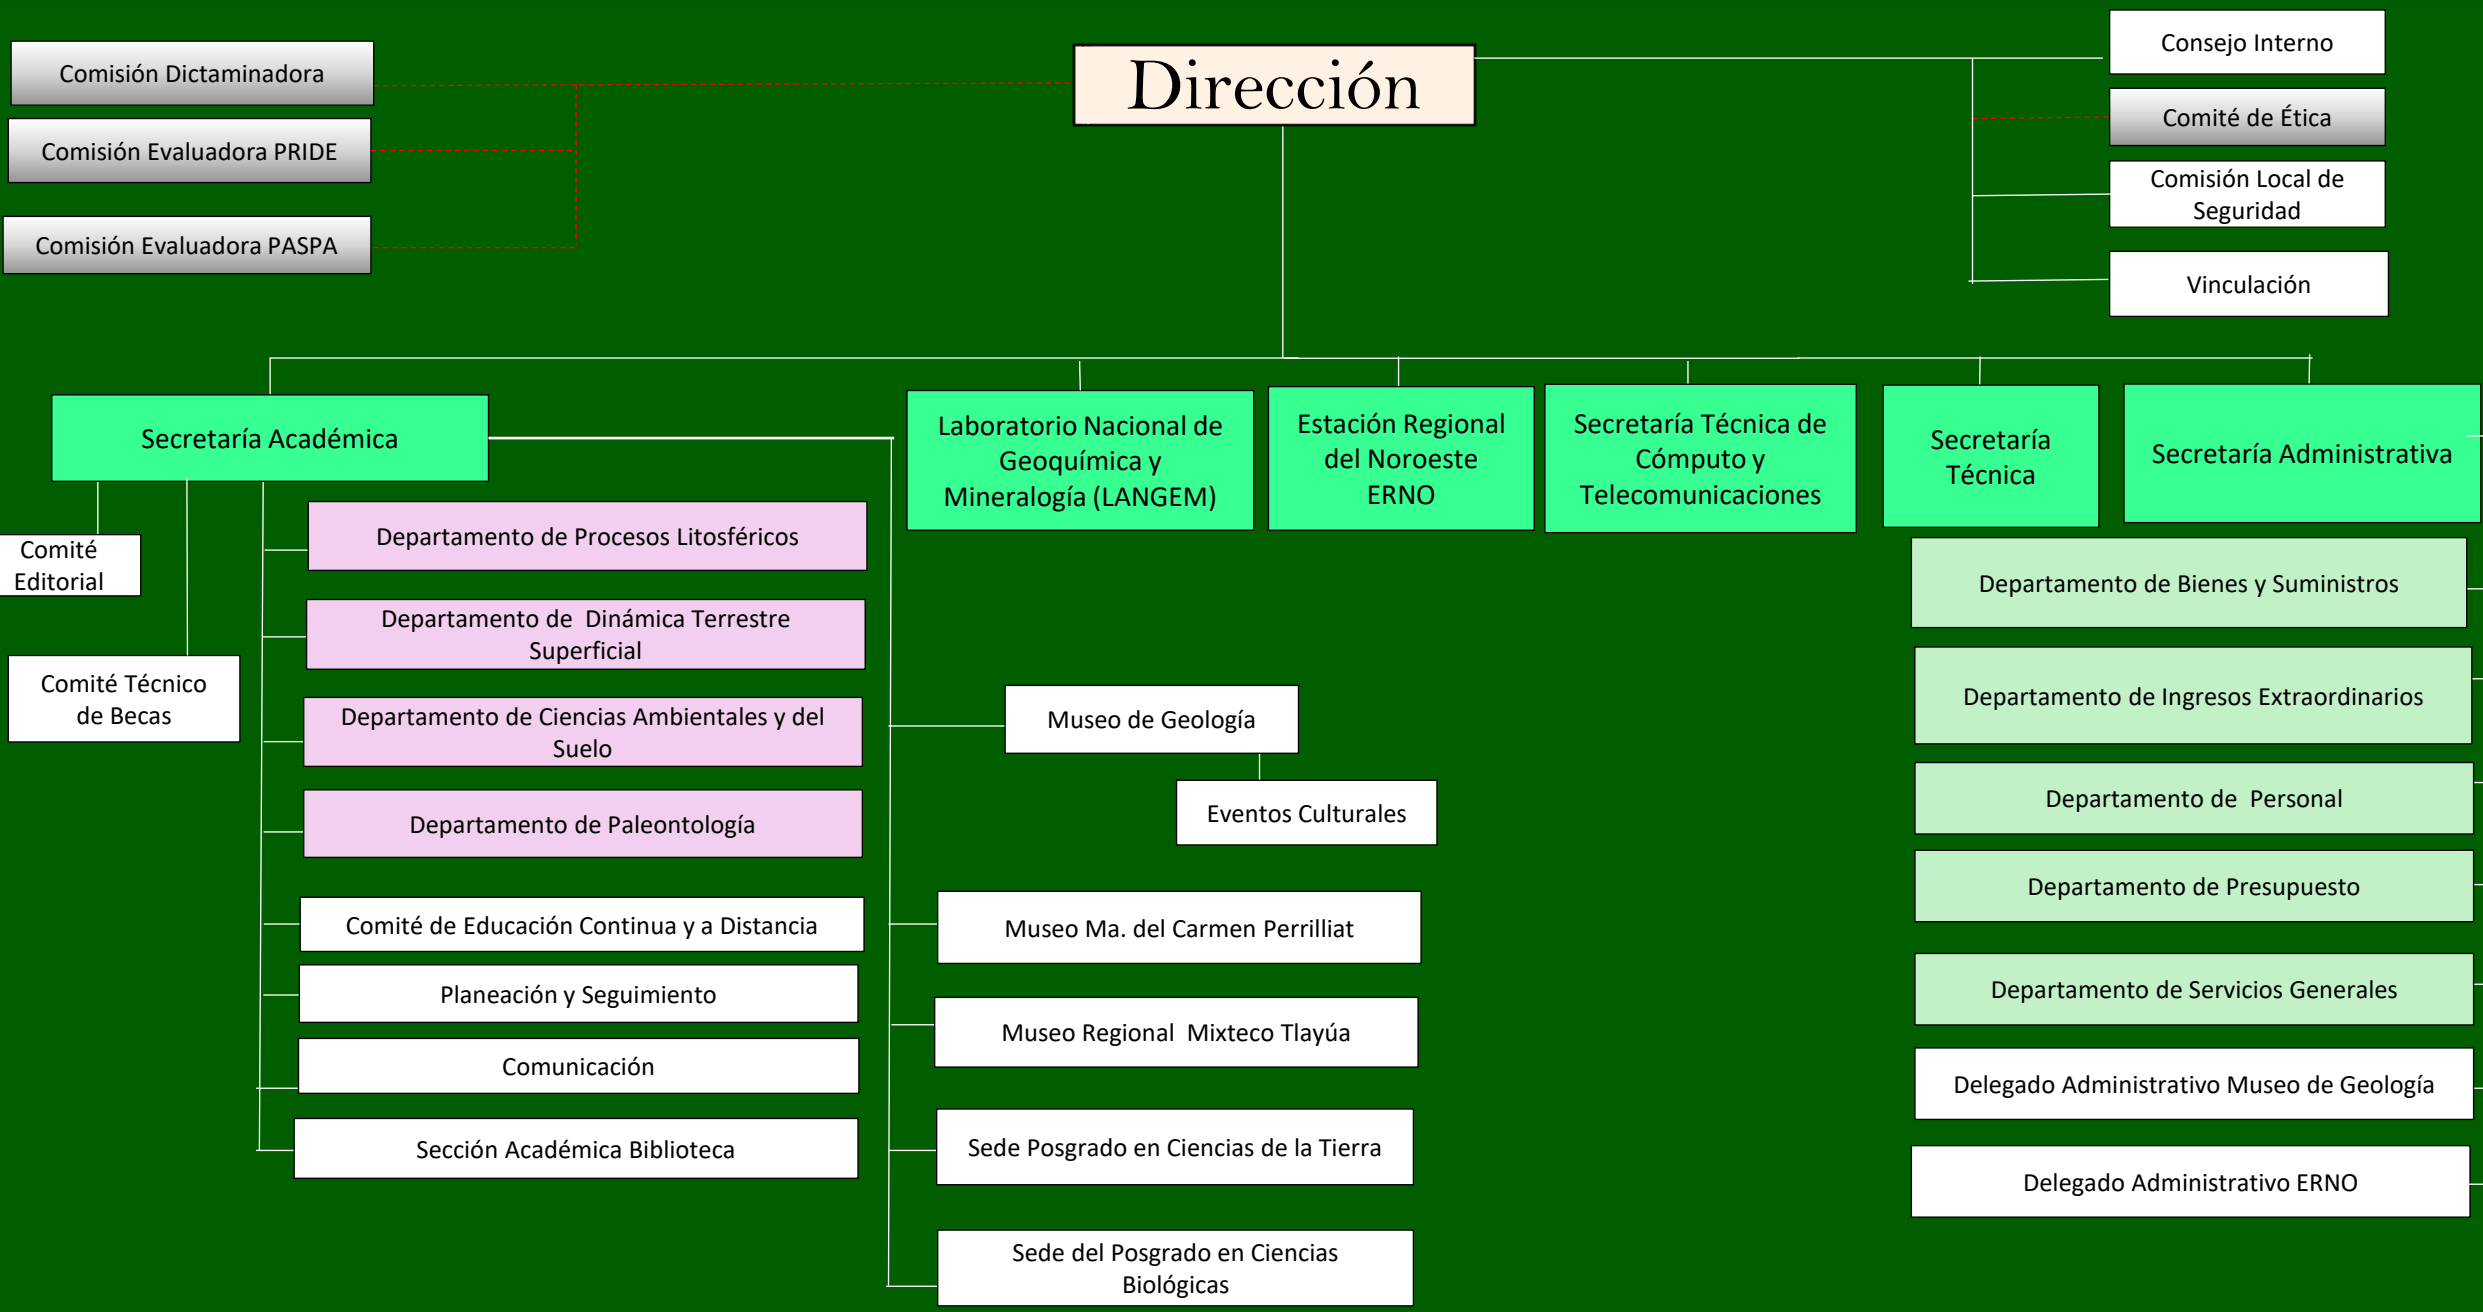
Dirección

Comisión Dictaminadora

Comisión Evaluadora PRIDE

Comisión Evaluadora PASPA

Consejo Interno

Comité de Ética

Comisión Local de Seguridad

Vinculación

Secretaría Académica

Laboratorio Nacional de Geoquímica y Mineralogía (LANGEM)

Estación Regional del Noroeste ERNO

Secretaría Técnica de Cómputo y Telecomunicaciones

Secretaría Técnica

Secretaría Administrativa

Comité Editorial

Comité Técnico de Becas

Departamento de Procesos Litosféricos

Departamento de Dinámica Terrestre Superficial

Departamento de Ciencias Ambientales y del Suelo

Departamento de Paleontología

Comité de Educación Continua y a Distancia

Planeación y Seguimiento

Comunicación

Sección Académica Biblioteca

Museo de Geología

Eventos Culturales

Museo Ma. del Carmen Perrilliat

Museo Regional Mixteco Tlayúa

Sede Posgrado en Ciencias de la Tierra

Sede del Posgrado en Ciencias Biológicas

Departamento de Bienes y Suministros

Departamento de Ingresos Extraordinarios

Departamento de Personal

Departamento de Presupuesto

Departamento de Servicios Generales

Delegado Administrativo Museo de Geología

Delegado Administrativo ERNO